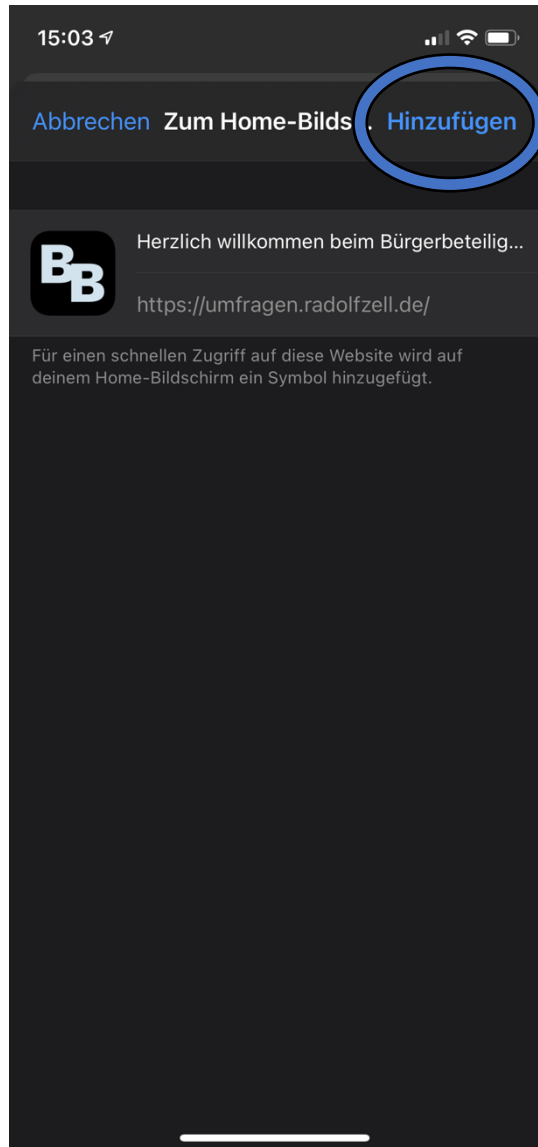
15:03

Abbrechen Zum Home-Bilds . Hinzufügen

BB

Herzlich willkommen beim Bürgerbeteilig...

https://umfragen.radolfzell.de/

Für einen schnellen Zugriff auf diese Website wird auf deinem Home-Bildschirm ein Symbol hinzugefügt.